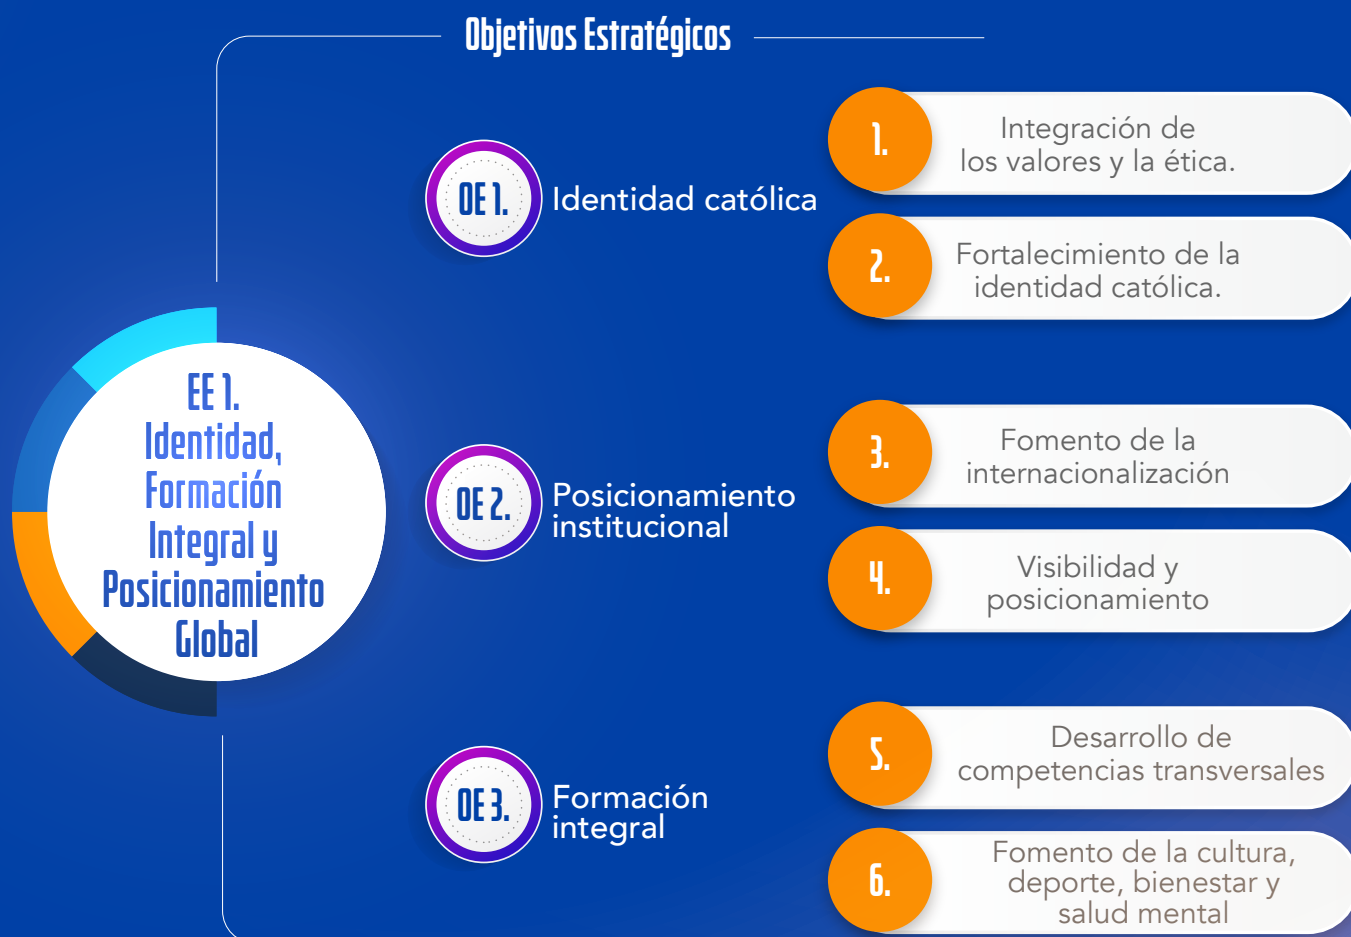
Objetivos Estratégicos

EE 1. Identidad, Formación Integral y Posicionamiento Global

OE 1. Identidad católica

1. Integración de los valores y la ética.

2. Fortalecimiento de la identidad católica.

OE 2. Posicionamiento institucional

3. Fomento de la internacionalización

4. Visibilidad y posicionamiento

OE 3. Formación integral

5. Desarrollo de competencias transversales

6. Fomento de la cultura, deporte, bienestar y salud mental